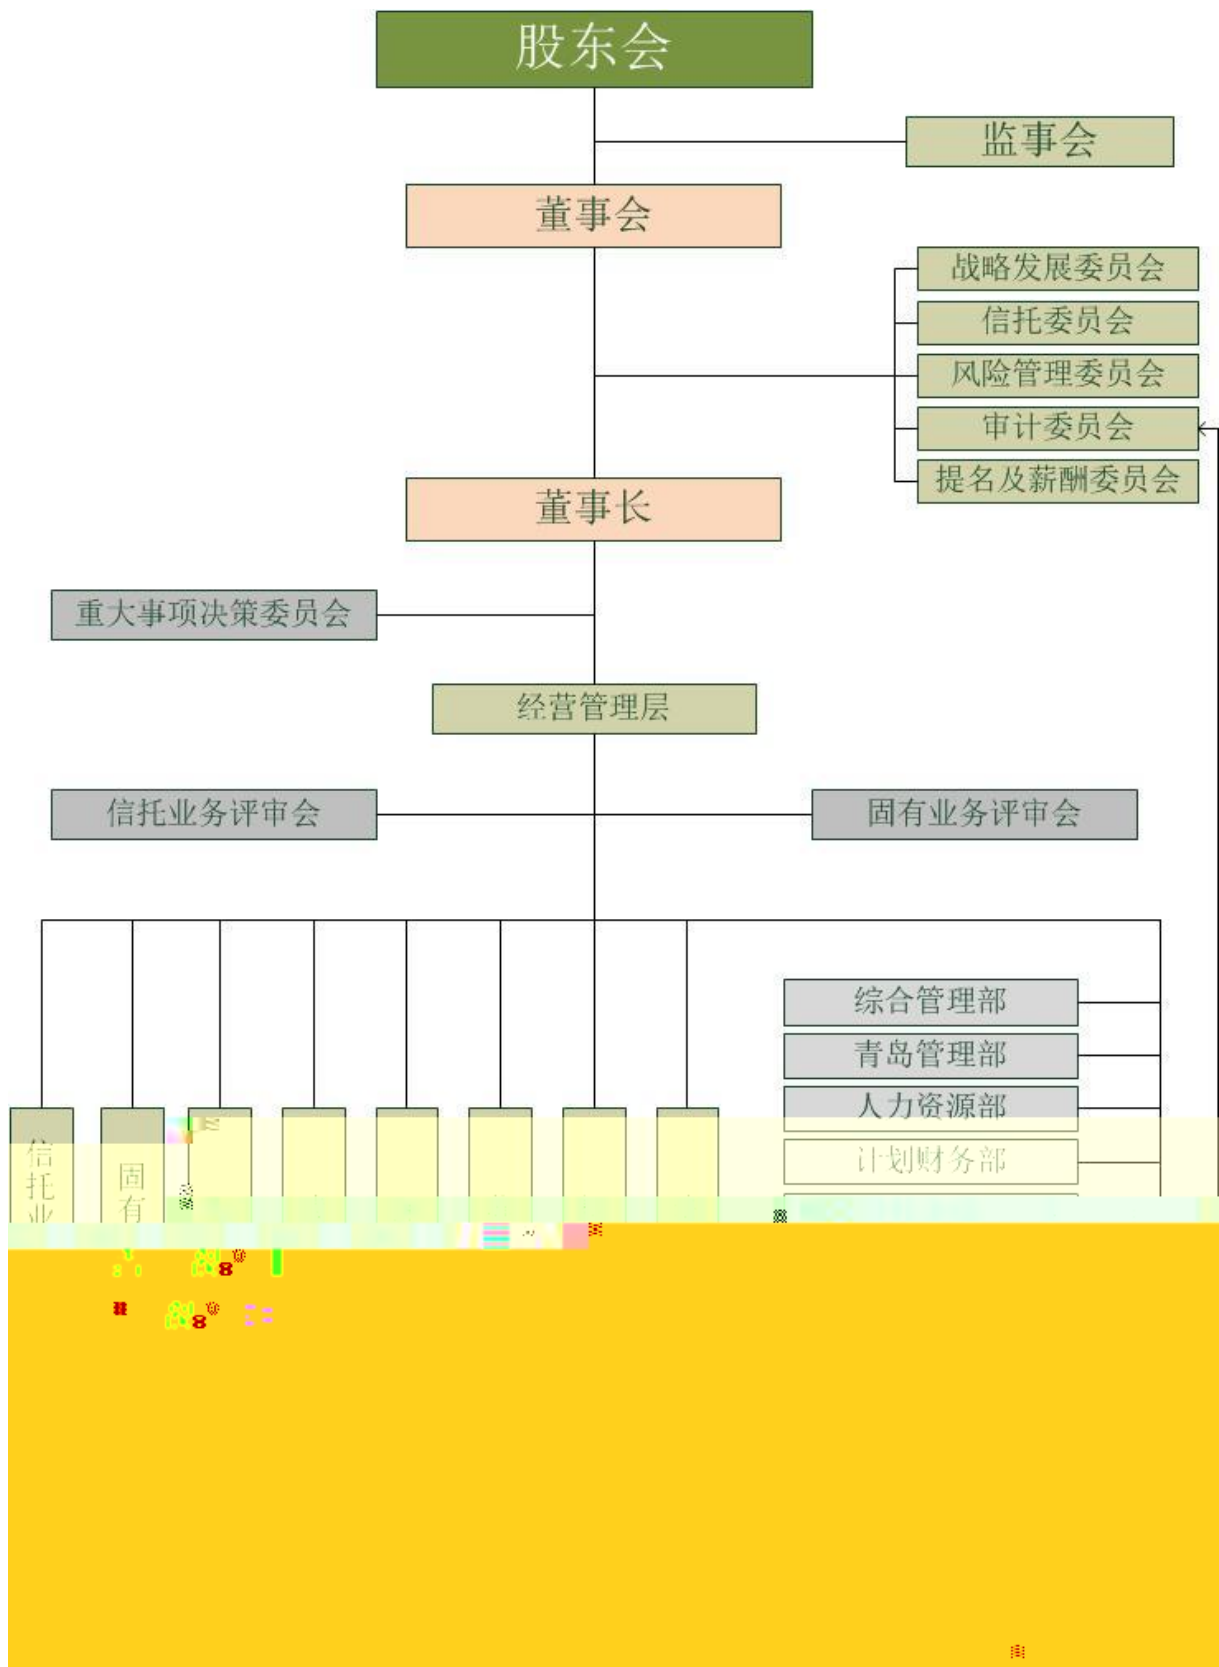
股东会

监事会

董事会

战略发展委员会
信托委员会
风险管理委员会
审计委员会
提名及薪酬委员会

董事长

重大事项决策委员会

经营管理层

信托业务评审会

固有业务评审会

综合管理部
青岛管理部
人力资源部
计划财务部

信托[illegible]

固有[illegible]